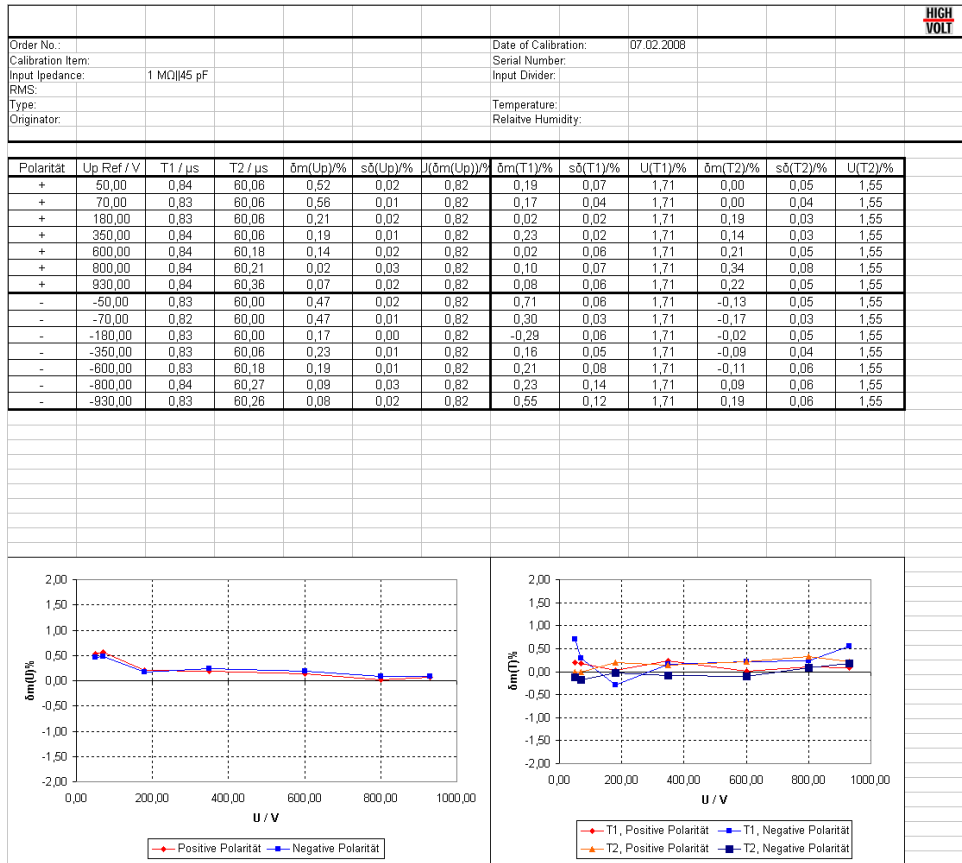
HIGH VOLT

Order No.:
Calibration Item:
Input Ipedance: 1 MΩ||45 pF
RMS:
Type:
Originator:

Date of Calibration: 07.02.2008
Serial Number:
Input Divider:
Temperature:
Relaitve Humidity:

| Polarität | Up Ref / V | T1 / µs | T2 / µs | δm(Up)/% | sδ(Up)/% | U(δm(Up))/% | δm(T1)/% | sδ(T1)/% | U(T1)/% | δm(T2)/% | sδ(T2)/% | U(T2)/% |
|---|---|---|---|---|---|---|---|---|---|---|---|---|
| + | 50,00 | 0,84 | 60,06 | 0,52 | 0,02 | 0,82 | 0,19 | 0,07 | 1,71 | 0,00 | 0,05 | 1,55 |
| + | 70,00 | 0,83 | 60,06 | 0,56 | 0,01 | 0,82 | 0,17 | 0,04 | 1,71 | 0,00 | 0,04 | 1,55 |
| + | 180,00 | 0,83 | 60,06 | 0,21 | 0,02 | 0,82 | 0,02 | 0,02 | 1,71 | 0,19 | 0,03 | 1,55 |
| + | 350,00 | 0,84 | 60,06 | 0,19 | 0,01 | 0,82 | 0,23 | 0,02 | 1,71 | 0,14 | 0,03 | 1,55 |
| + | 600,00 | 0,84 | 60,18 | 0,14 | 0,02 | 0,82 | 0,02 | 0,06 | 1,71 | 0,21 | 0,05 | 1,55 |
| + | 800,00 | 0,84 | 60,21 | 0,02 | 0,03 | 0,82 | 0,10 | 0,07 | 1,71 | 0,34 | 0,08 | 1,55 |
| + | 930,00 | 0,84 | 60,36 | 0,07 | 0,02 | 0,82 | 0,08 | 0,06 | 1,71 | 0,22 | 0,05 | 1,55 |
| - | -50,00 | 0,83 | 60,00 | 0,47 | 0,02 | 0,82 | 0,71 | 0,06 | 1,71 | -0,13 | 0,05 | 1,55 |
| - | -70,00 | 0,82 | 60,00 | 0,47 | 0,01 | 0,82 | 0,30 | 0,03 | 1,71 | -0,17 | 0,03 | 1,55 |
| - | -180,00 | 0,83 | 60,00 | 0,17 | 0,00 | 0,82 | -0,29 | 0,06 | 1,71 | -0,02 | 0,05 | 1,55 |
| - | -350,00 | 0,83 | 60,06 | 0,23 | 0,01 | 0,82 | 0,16 | 0,05 | 1,71 | -0,09 | 0,04 | 1,55 |
| - | -600,00 | 0,83 | 60,18 | 0,19 | 0,01 | 0,82 | 0,21 | 0,08 | 1,71 | -0,11 | 0,06 | 1,55 |
| - | -800,00 | 0,84 | 60,27 | 0,09 | 0,03 | 0,82 | 0,23 | 0,14 | 1,71 | 0,09 | 0,06 | 1,55 |
| - | -930,00 | 0,83 | 60,26 | 0,08 | 0,02 | 0,82 | 0,55 | 0,12 | 1,71 | 0,19 | 0,06 | 1,55 |

2,00 1,50 1,00 0,50 0,00 -0,50 -1,00 -1,50 -2,00
δm(U)%
0,00 200,00 400,00 600,00 800,00 1000,00
U / V
Positive Polarität  Negative Polarität

2,00 1,50 1,00 0,50 0,00 -0,50 -1,00 -1,50 -2,00
δm(T)%
0,00 200,00 400,00 600,00 800,00 1000,00
U / V
T1, Positive Polarität  T1, Negative Polarität
T2, Positive Polarität  T2, Negative Polarität